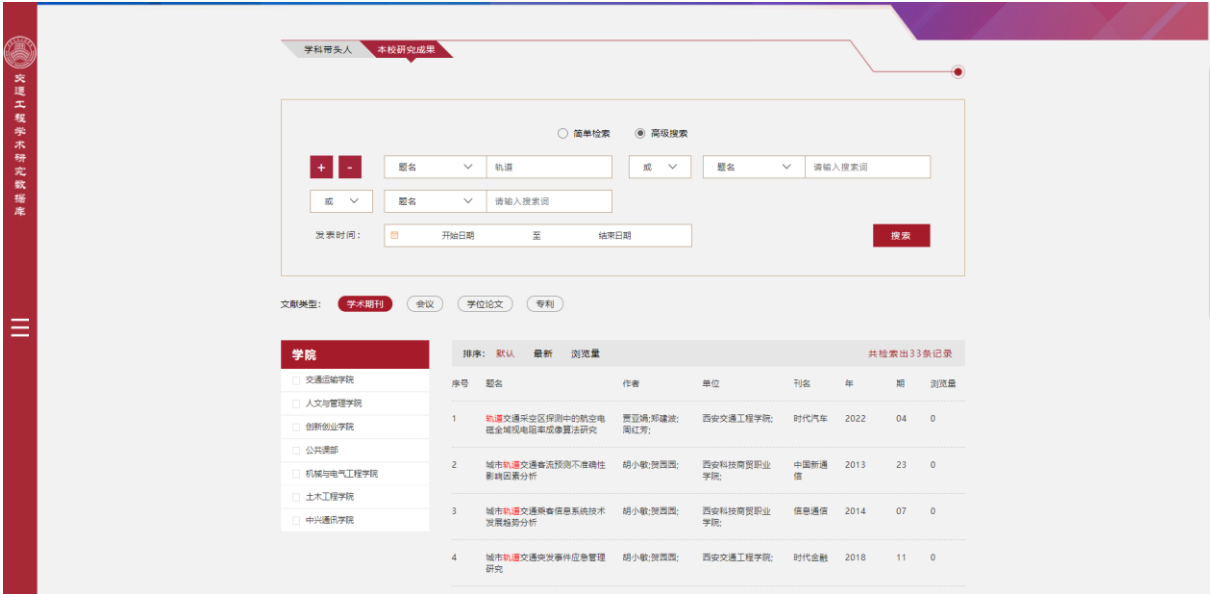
交通工程学术研究数据库

学科带头人 本校研究成果

简单检索 高级搜索

+ - 题名 轨道 或 题名 请输入搜索词

或 题名 请输入搜索词

发表时间： 开始日期 至 结束日期 搜索

文献类型： 学术期刊 会议 学位论文 专利

学院

交通运输学院
人文与管理学院
创新创业学院
公共课部
机械与电气工程学院
土木工程学院
中兴通讯学院

排序： 默认 最新 浏览量 共检索出33条记录

| 序号 | 题名 | 作者 | 单位 | 刊名 | 年 | 期 | 浏览量 |
|---|---|---|---|---|---|---|---|
| 1 | 轨道交通采空区探测中的瞬变电磁全域视电阻率成像算法研究 | 贾亚娟;郑建波;周红芳; | 西安交通工程学院; | 时代汽车 | 2022 | 04 | 0 |
| 2 | 城市轨道交通客流预测不准确性影响因素分析 | 胡小敏;贺茜茜; | 西安科技商贸职业学院; | 中国新通信 | 2013 | 23 | 0 |
| 3 | 城市轨道交通乘客信息系统技术发展趋势分析 | 胡小敏;贺茜茜; | 西安科技商贸职业学院; | 信息通信 | 2014 | 07 | 0 |
| 4 | 城市轨道交通突发事件应急管理研究 | 胡小敏;贺茜茜; | 西安交通工程学院; | 时代金融 | 2018 | 11 | 0 |